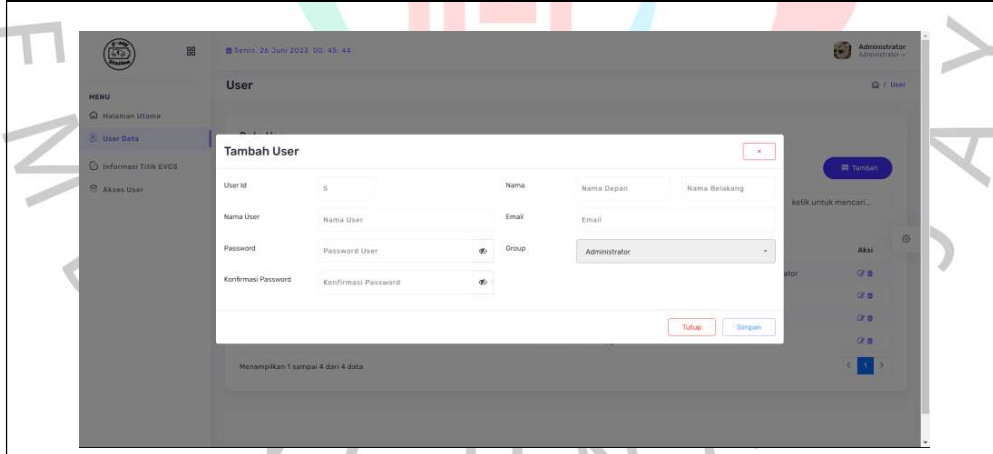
Senin, 26 Juni 2023 00:45:44

Administrator
Administrator

MENU
Halaman Utama
User Data
Informasi Titik EVCS
Akses User

User

/ User

Tambah User

×

User Id
5
Nama
Nama Depan
Nama Belakang

Nama User
Nama User
Email
Email

Password
Password User
Group
Administrator

Konfirmasi Password
Konfirmasi Password

Tutup
Simpan

Tambah

ketik untuk mencari...

Aksi

Menampilkan 1 sampai 4 dari 4 data

1